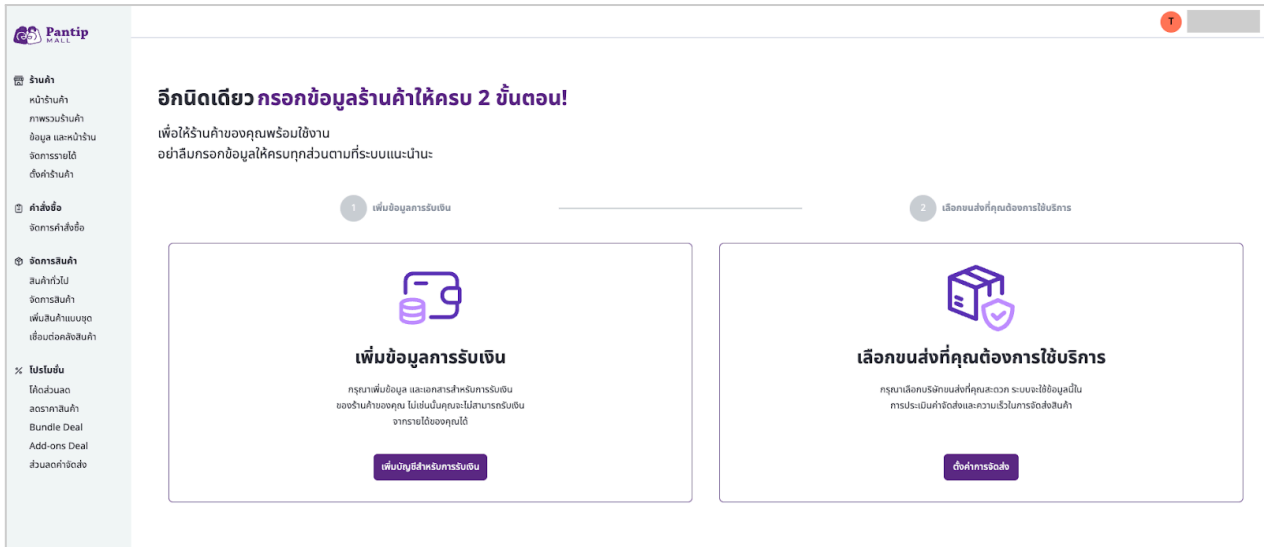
Pantip MALL

T

ร้านค้า
หน้าร้านค้า
ภาพรวมร้านค้า
ข้อมูล และหน้าร้าน
จัดการรายได้
ตั้งค่าร้านค้า

คำสั่งซื้อ
จัดการคำสั่งซื้อ

จัดการสินค้า
สินค้าทั่วไป
จัดการสินค้า
เพิ่มสินค้าแบบชุด
เชื่อมต่อคลังสินค้า

โปรโมชั่น
โค้ดส่วนลด
ลดราคาสินค้า
Bundle Deal
Add-ons Deal
ส่วนลดค่าจัดส่ง

อีกนิดเดียว กรอกข้อมูลร้านค้าให้ครบ 2 ขั้นตอน!

เพื่อให้ร้านค้าของคุณพร้อมใช้งาน
อย่าลืมกรอกข้อมูลให้ครบทุกส่วนตามที่ระบบแนะนำนะ

1 เพิ่มข้อมูลการรับเงิน

2 เลือกขนส่งที่คุณต้องการใช้บริการ

เพิ่มข้อมูลการรับเงิน

กรุณาเพิ่มข้อมูล และเอกสารสำหรับการรับเงิน ของร้านค้าของคุณ ไม่เช่นนั้นคุณจะไม่สามารถรับเงิน จากรายได้ของคุณได้

เพิ่มบัญชีสำหรับการรับเงิน

เลือกขนส่งที่คุณต้องการใช้บริการ

กรุณาเลือกบริษัทขนส่งที่คุณสะดวก ระบบจะใช้ข้อมูลนี้ใน การประเมินค่าจัดส่งและความเร็วในการจัดส่งสินค้า

ตั้งค่าการจัดส่ง